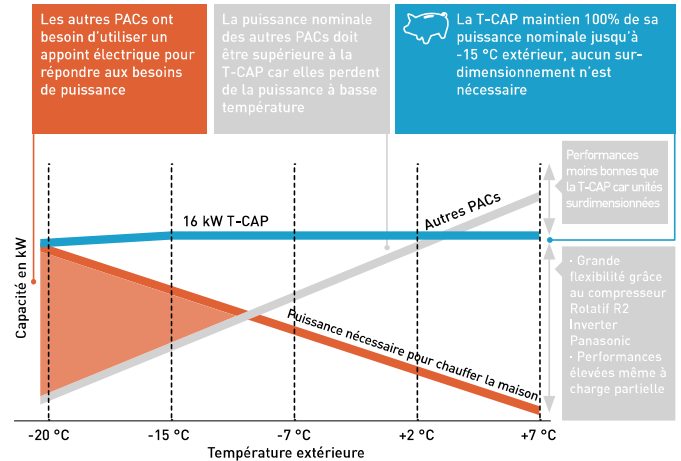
Les autres PACs ont besoin d'utiliser un appoint électrique pour répondre aux besoins de puissance

La puissance nominale des autres PACs doit être supérieure à la T-CAP car elles perdent de la puissance à basse température

La T-CAP maintien 100% de sa puissance nominale jusqu'à -15 °C extérieur, aucun surdimensionnement n'est nécessaire

Performances moins bonnes que la T-CAP car unités surdimensionnées

· Grande flexibilité grâce au compresseur Rotatif R2 Inverter Panasonic
· Performances élevées même à charge partielle

16 kW T-CAP

Autres PACs

Puissance nécessaire pour chauffer la maison

Capacité en kW

-20 °C
-15 °C
-7 °C
+2 °C
+7 °C

Température extérieure